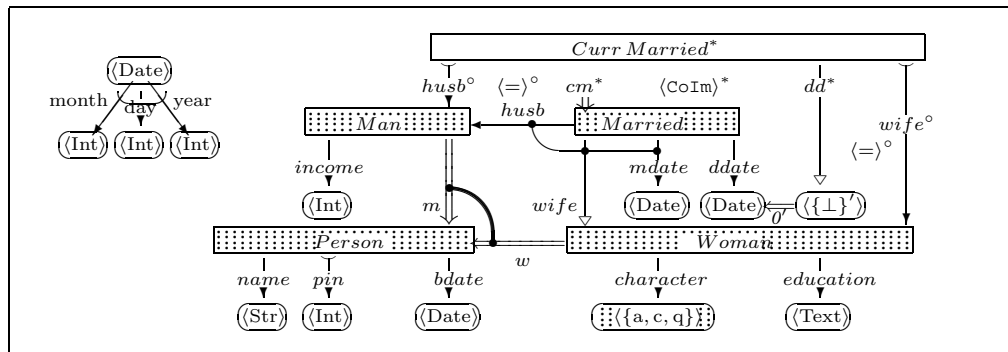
$\langle$Date$\rangle$
month
day
year
$\langle$Int$\rangle$ $\langle$Int$\rangle$ $\langle$Int$\rangle$

$Curr\,Married^*$
$husb^\circ$
$cm^*$
$\langle \texttt{CoIm}\rangle^*$
$dd^*$
$husb$
$Man$
$Married$
$wife^\circ$
$\langle=\rangle^\circ$
$\langle=\rangle^\circ$
$income$
$mdate$
$ddate$
$\langle$Int$\rangle$
$m$
$wife$
$\langle$Date$\rangle$ $\langle$Date$\rangle$
$\langle\{\bot\}'\rangle$
$0'$
$Person$
$Woman$
$w$
$name$
$pin$
$bdate$
$character$
$education$
$\langle$Str$\rangle$ $\langle$Int$\rangle$ $\langle$Date$\rangle$ $\langle\{$a, c, q$\}\rangle$ $\langle$Text$\rangle$